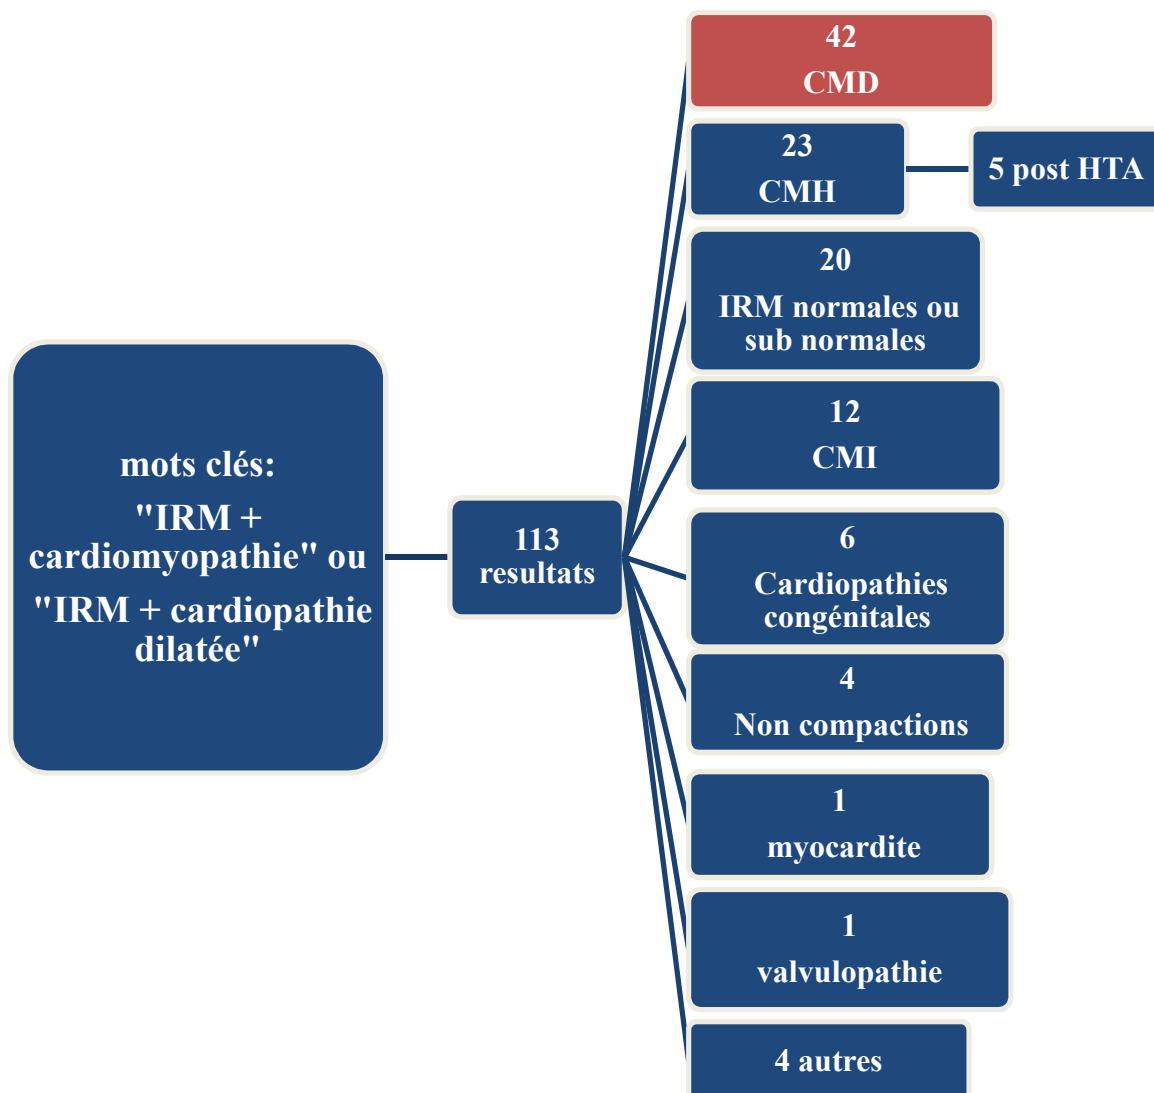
mots clés:
"IRM + cardiomyopathie" ou
"IRM + cardiopathie dilatée"

113 resultats

42
CMD

23
CMH

5 post HTA

20
IRM normales ou sub normales

12
CMI

6
Cardiopathies congénitales

4
Non compactions

1
myocardite

1
valvulopathie

4 autres